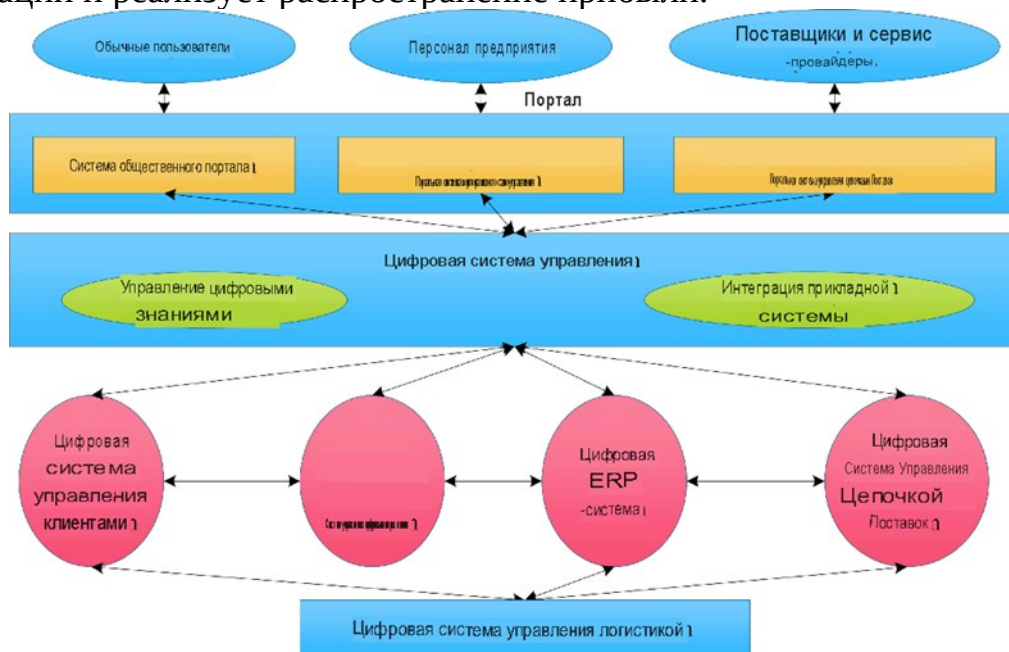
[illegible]ации и реализует распространение прибыли.

Обычные пользователи

Персонал предприятия

Поставщики и сервис -провайдеры,

Портал

Система общественного портала 1

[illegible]

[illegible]

Цифровая система управления 1

Управление цифровыми знаниями

Интеграция прикладной 1 системы

Цифровая система управления клиентами 1

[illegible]

Цифровая ERP -система 1

Цифровая Система Управления Цепочкой Поставок 1

Цифровая система управления логистикой 1